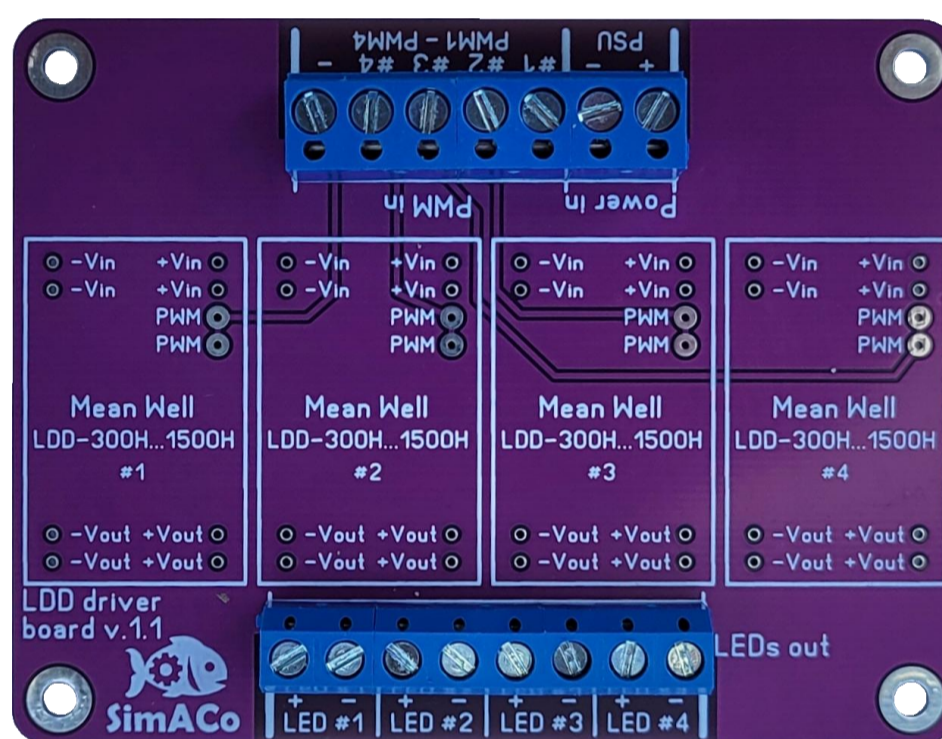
PWM1 - PWM4
#1 #2 #3 #4 -
PSU
+ -

PWM in
Power in

-Vin +Vin
-Vin +Vin
PWM
PWM
Mean Well
LDD-300H...1500H
#1
-Vout +Vout
-Vout +Vout

-Vin +Vin
-Vin +Vin
PWM
PWM
Mean Well
LDD-300H...1500H
#2
-Vout +Vout
-Vout +Vout

-Vin +Vin
-Vin +Vin
PWM
PWM
Mean Well
LDD-300H...1500H
#3
-Vout +Vout
-Vout +Vout

-Vin +Vin
-Vin +Vin
PWM
PWM
Mean Well
LDD-300H...1500H
#4
-Vout +Vout
-Vout +Vout

LDD driver board v.1.1

SimACo

LEDs out

+ - + - + - + -
LED #1 LED #2 LED #3 LED #4